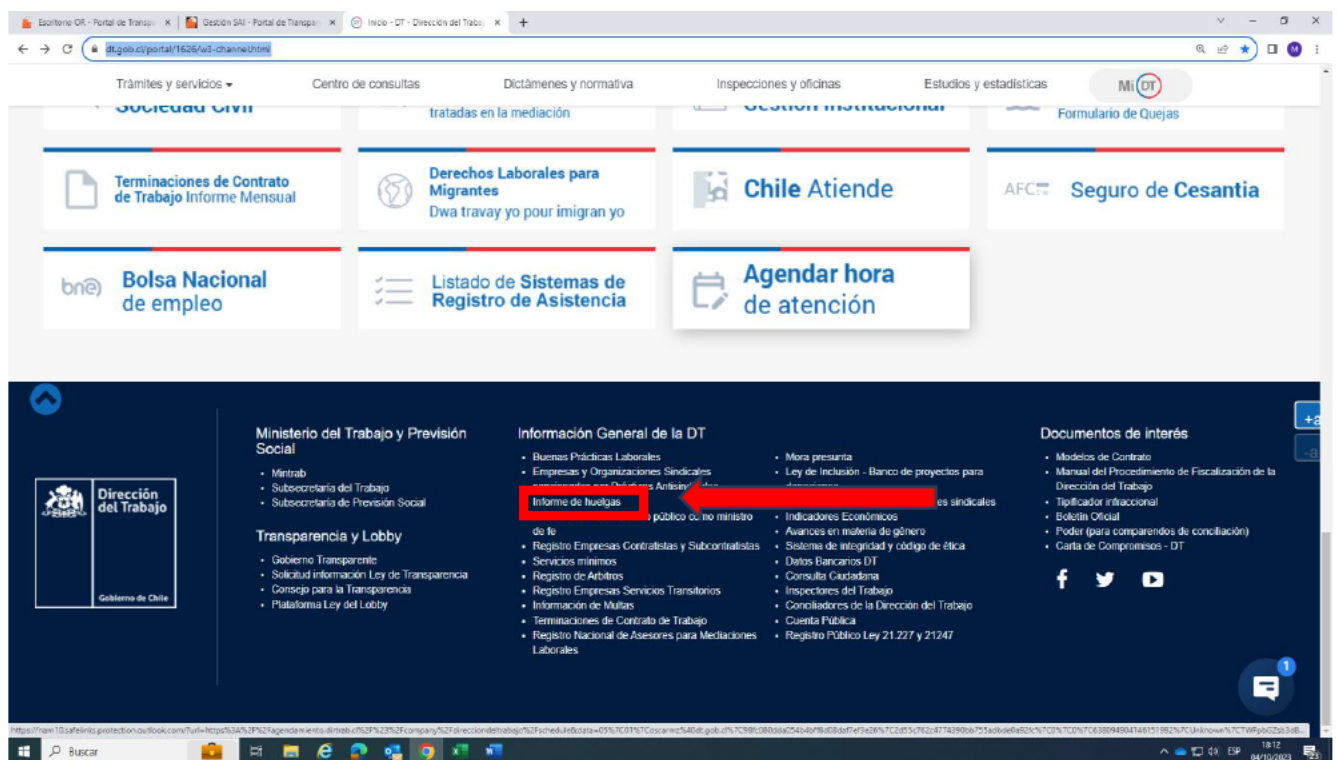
Escritorio OR - Portal de Transp ×
Gestión SAI - Portal de Transpa ×
Inicio - DT - Dirección del Trabajo ×
+

dt.gob.cl/portal/1626/w3-channel.html

Trámites y servicios
Centro de consultas
Dictámenes y normativa
Inspecciones y oficinas
Estudios y estadísticas
Mi DT

Sociedad Civil
tratadas en la mediación
Gestión Institucional
Formulario de Quejas

Terminaciones de Contrato de Trabajo Informe Mensual

Derechos Laborales para Migrantes
Dwa travay yo pour imigran yo

Chile Atiende

AFC Seguro de Cesantia

bne Bolsa Nacional de empleo

Listado de Sistemas de Registro de Asistencia

Agendar hora de atención

Dirección del Trabajo
Gobierno de Chile

Ministerio del Trabajo y Previsión Social
• Mintrab
• Subsecretaría del Trabajo
• Subsecretaría de Previsión Social

Transparencia y Lobby
• Gobierno Transparente
• Solicitud información Ley de Transparencia
• Consejo para la Transparencia
• Plataforma Ley del Lobby

Información General de la DT
• Buenas Prácticas Laborales
• Empresas y Organizaciones Sindicales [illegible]
• Informe de huelgas
• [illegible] público como ministro de fe
• Registro Empresas Contratistas y Subcontratistas
• Servicios mínimos
• Registro de Arbitros
• Registro Empresas Servicios Transitorios
• Información de Multas
• Terminaciones de Contrato de Trabajo
• Registro Nacional de Asesores para Mediaciones Laborales

• Mora presunta
• Ley de Inclusión - Banco de proyectos para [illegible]
• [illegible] es sindicales
• Indicadores Económicos
• Avances en materia de género
• Sistema de integridad y código de ética
• Datos Bancarios DT
• Consulta Ciudadana
• Inspectores del Trabajo
• Conciliadores de la Dirección del Trabajo
• Cuenta Pública
• Registro Público Ley 21.227 y 21247

Documentos de interés
• Modelos de Contrato
• Manual del Procedimiento de Fiscalización de la Dirección del Trabajo
• Tipificador infraccional
• Boletín Oficial
• Poder (para comparendos de conciliación)
• Carta de Compromisos - DT

+a
-a
1

https://nam10.safelinks.protection.outlook.com/?url=https%3A%2F%2Fagendamiento.dirtrab.cl%2F%23%2Fcompany%2Fdirecciondeltrabajo%2Fschedule&data=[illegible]

Buscar
ESP
18:12
04/10/2023